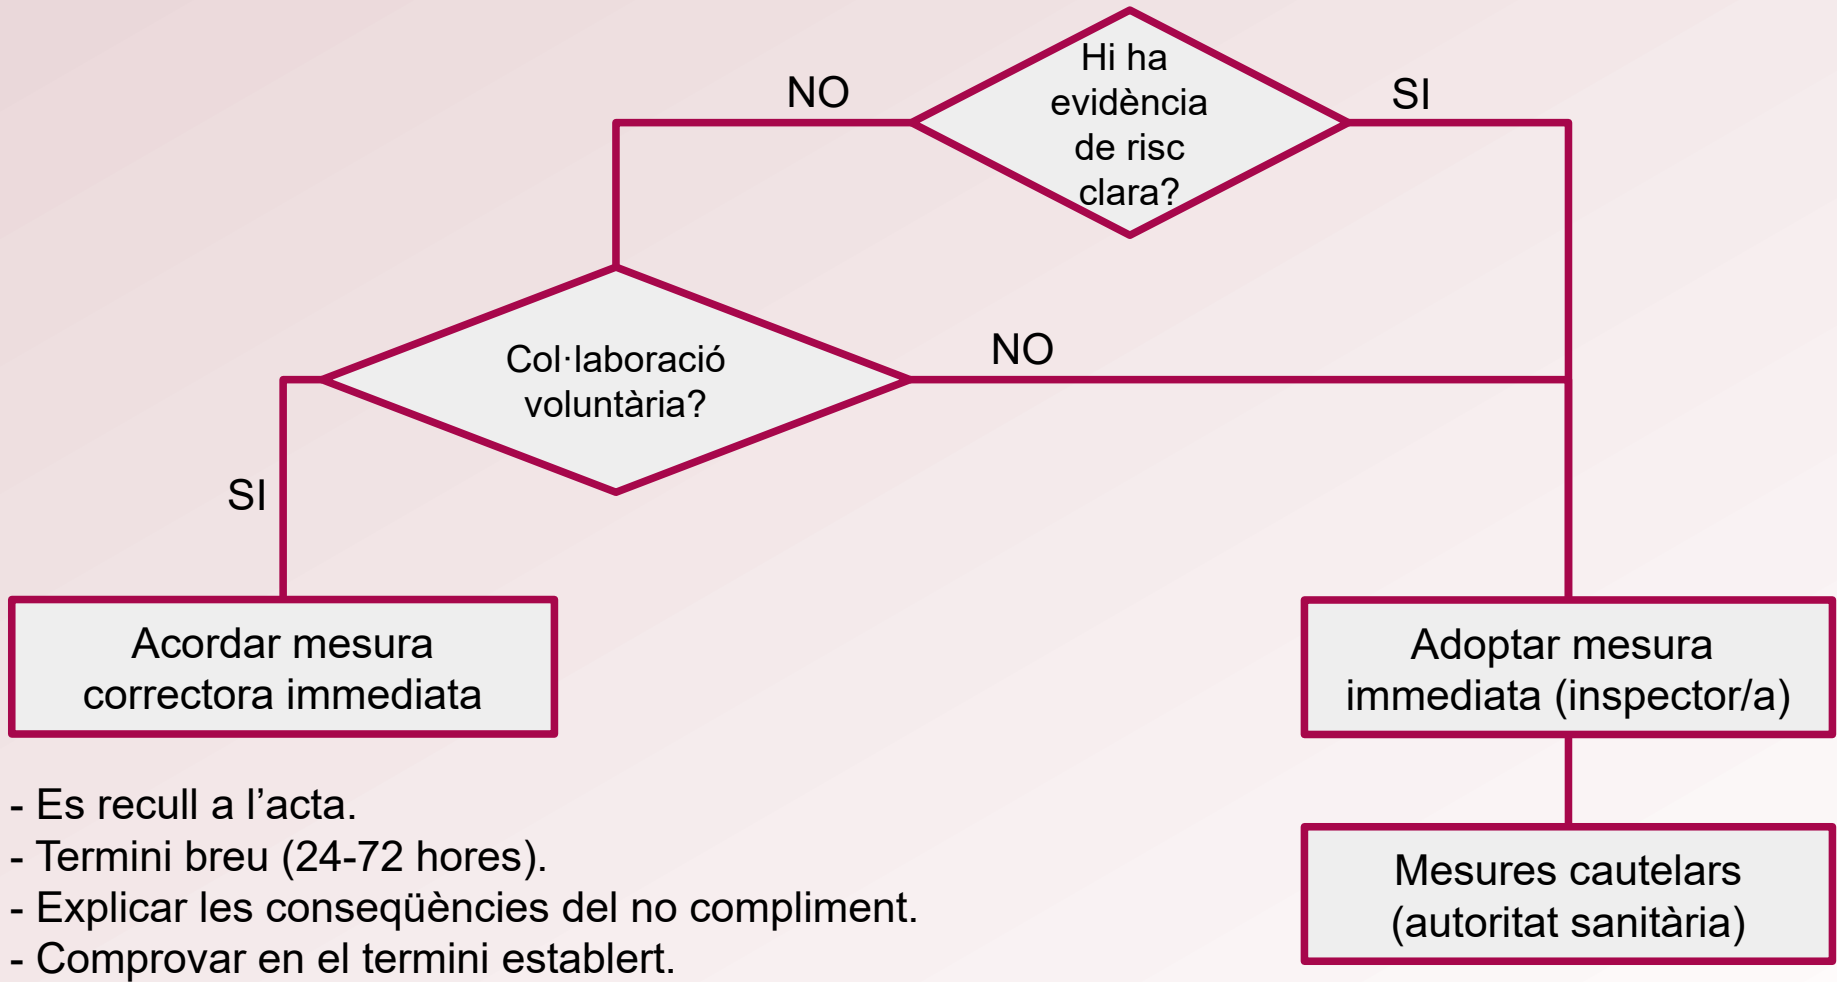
Hi ha evidència de risc clara?

NO

SI

Col·laboració voluntària?

NO

SI

Acordar mesura correctora immediata

Adoptar mesura immediata (inspector/a)

Mesures cautelars (autoritat sanitària)

- Es recull a l’acta.
- Termini breu (24-72 hores).
- Explicar les conseqüències del no compliment.
- Comprovar en el termini establert.